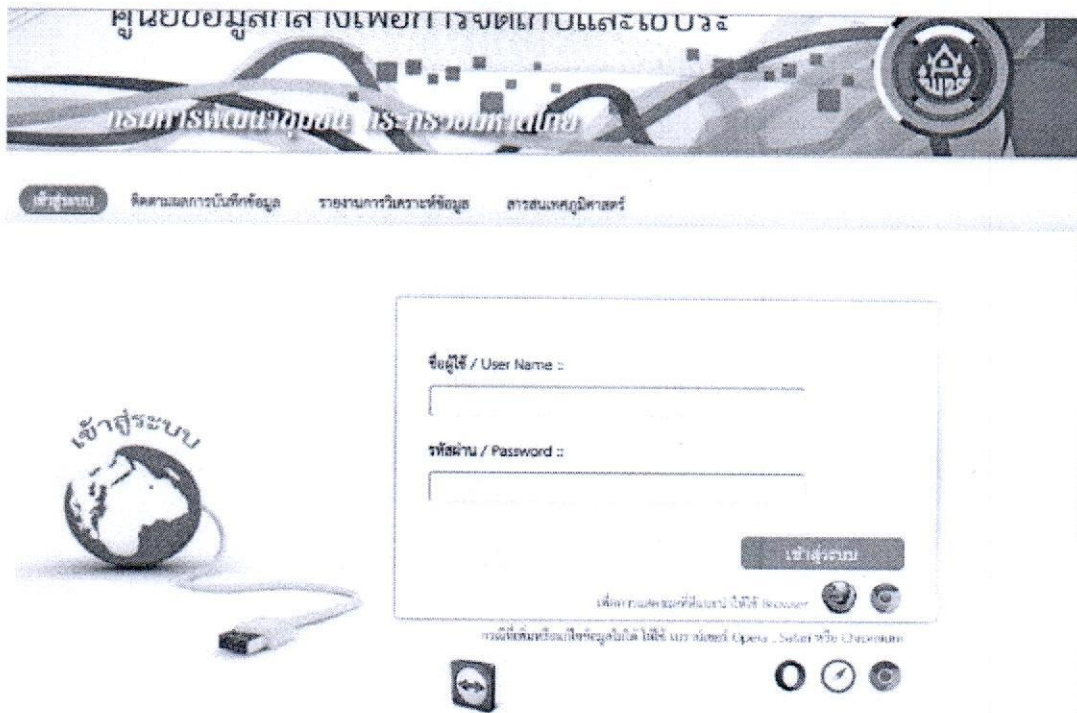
ศูนย์ข้อมูลกลางเพื่อการจัดเก็บและใช้ประ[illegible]

กรมการพัฒนาชุมชน กระทรวงมหาดไทย

เข้าสู่ระบบ ติดตามผลการบันทึกข้อมูล รายงานการวิเคราะห์ข้อมูล สารสนเทศภูมิศาสตร์

เข้าสู่ระบบ

ชื่อผู้ใช้ / User Name ::

รหัสผ่าน / Password ::

เข้าสู่ระบบ

เพื่อการแสดงผลที่ดีแนะนำให้ใช้ Browser

กรณีที่พิมพ์หรือแก้ไขข้อมูลไม่ได้ ให้ใช้ บราวเซอร์ Opera , Safari หรือ Chromium